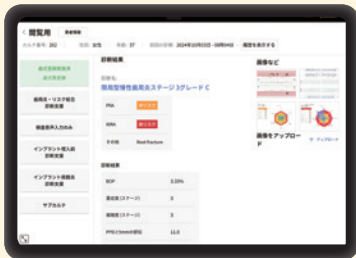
< 閲覧用

カルテ番号 292　性別 女性　年齢 37　初回日付 2024年10月15日 - 10月04日　履歴を表示する

歯周病検査結果
過去の結果

歯周病・リスク総合
診断画面

検査表手入力のみ

インプラント埋入前
診断画面

インプラント周囲炎
診断画面

サブカルテ

診断結果

診断名

限局型慢性歯周炎ステージ3グレードC

PRA　中リスク

IRA　低リスク

その他　Root fracture

診断結果

BOP　3.33%

重症度（ステージ）　3

複雑度（ステージ）　3

PPD≧5mm部位　11.0

画像など

画像をアップロード　アップロード